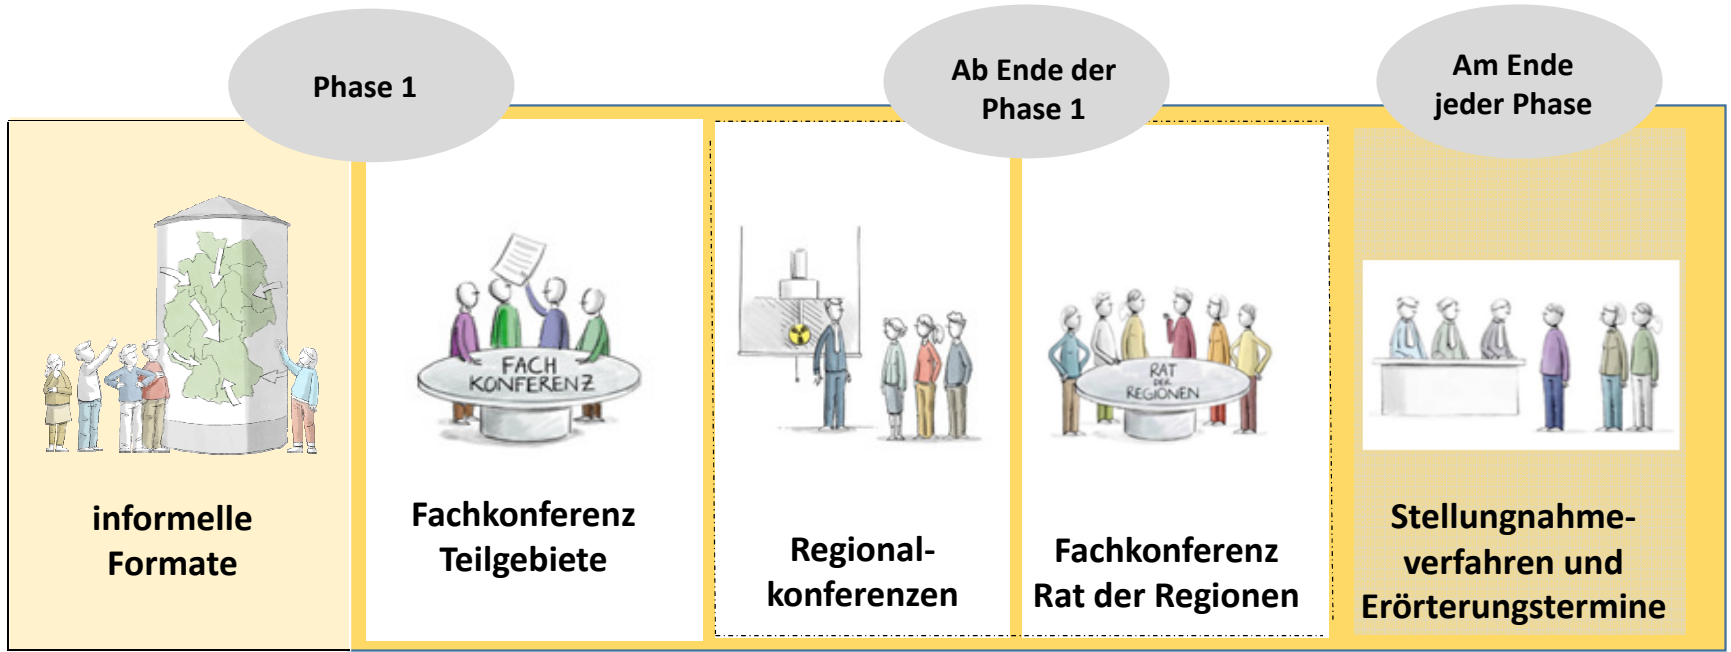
Phase 1

Ab Ende der Phase 1

Am Ende jeder Phase

informelle Formate

FACH KONFERENZ

Fachkonferenz Teilgebiete

Regionalkonferenzen

RAT DER REGIONEN

Fachkonferenz Rat der Regionen

Stellungnahmeverfahren und Erörterungstermine